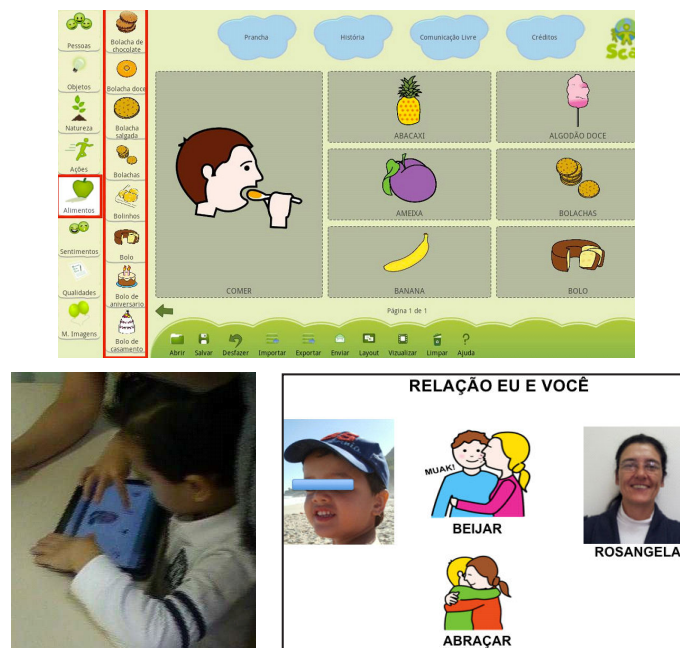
Pessoas
Objetos
Natureza
Ações
Alimentos
Sentimentos
Qualidades
M. Imagens

Bolacha de chocolate
Bolacha doce
Bolacha salgada
Bolachas
Bolinhos
Bolo
Bolo de aniversario
Bolo de casamento

Prancha
História
Comunicação Livre
Créditos
Sca

COMER
ABACAXI
ALGODÃO DOCE
AMEIXA
BOLACHAS
BANANA
BOLO

Página 1 de 1

Abrir Salvar Desfazer Importar Exportar Enviar Layout Vizualizar Limpar Ajuda

RELAÇÃO EU E VOCÊ

MUAK!
BEIJAR
ROSANGELA
ABRAÇAR